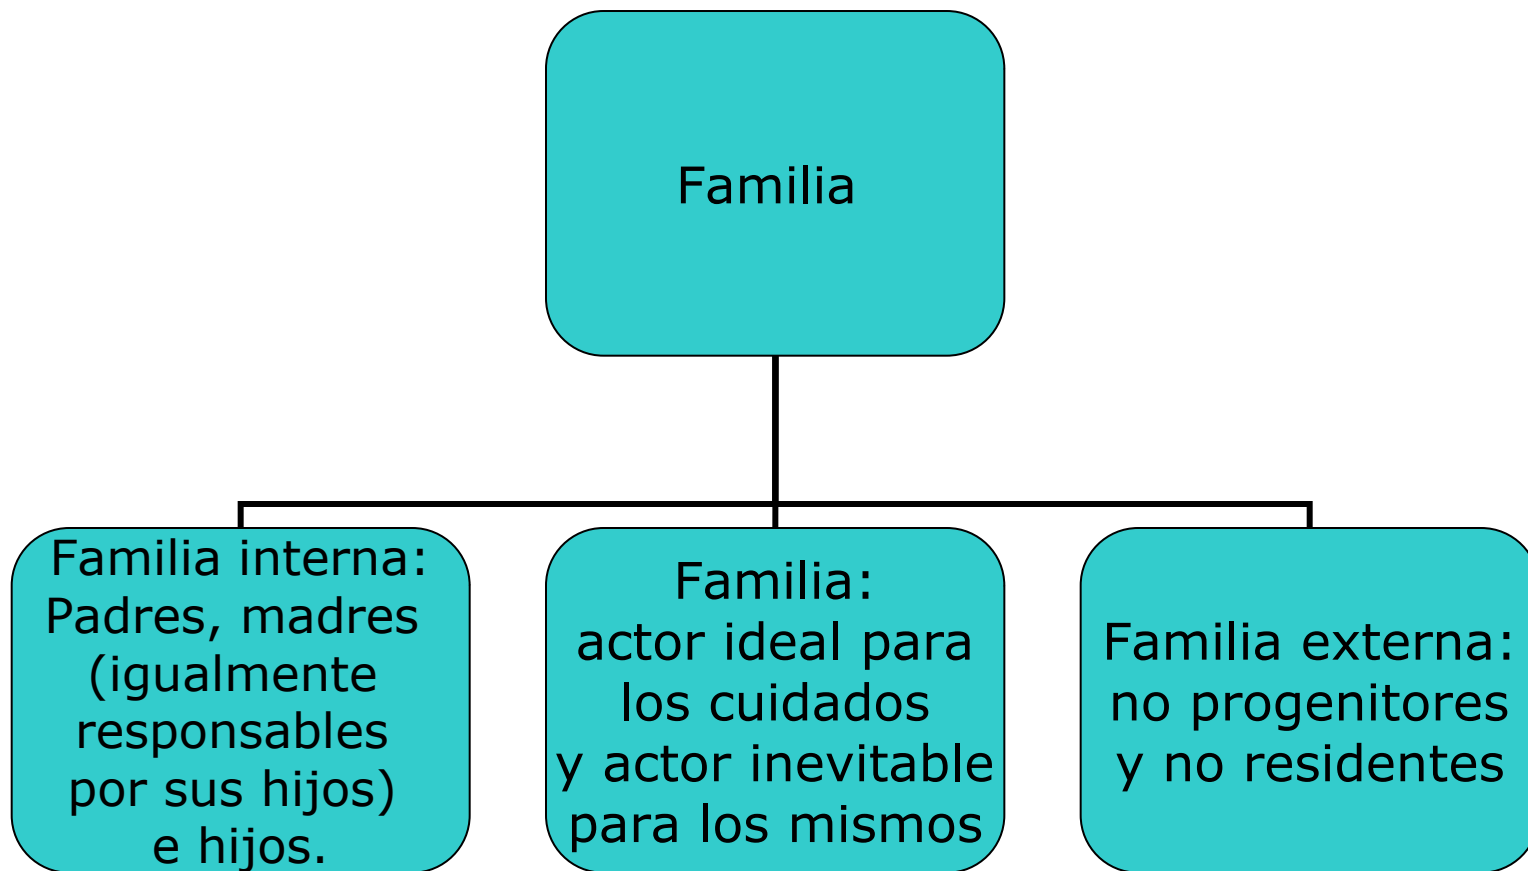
Familia

Familia interna: Padres, madres (igualmente responsables por sus hijos) e hijos.

Familia: actor ideal para los cuidados y actor inevitable para los mismos

Familia externa: no progenitores y no residentes